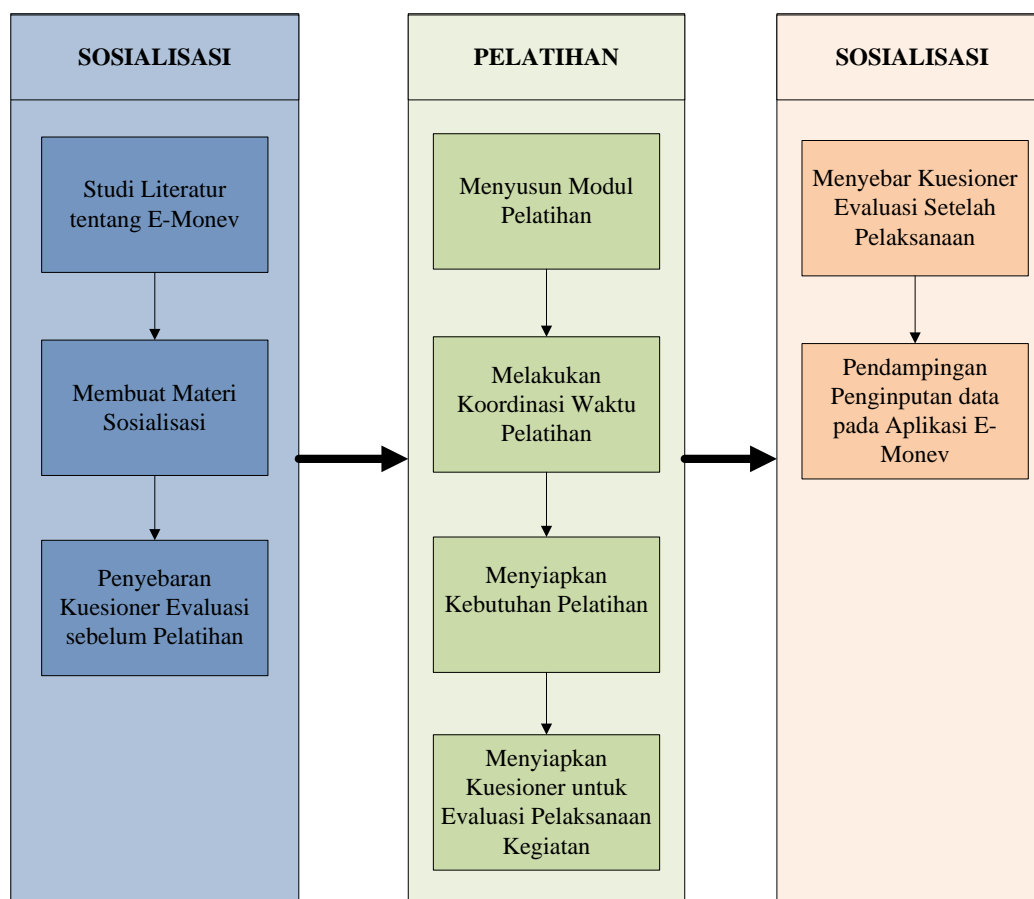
SOSIALISASI

Studi Literatur tentang E-Monev

Membuat Materi Sosialisasi

Penyebaran Kuesioner Evaluasi sebelum Pelatihan

PELATIHAN

Menyusun Modul Pelatihan

Melakukan Koordinasi Waktu Pelatihan

Menyiapkan Kebutuhan Pelatihan

Menyiapkan Kuesioner untuk Evaluasi Pelaksanaan Kegiatan

SOSIALISASI

Menyebar Kuesioner Evaluasi Setelah Pelaksanaan

Pendampingan Penginputan data pada Aplikasi E-Monev